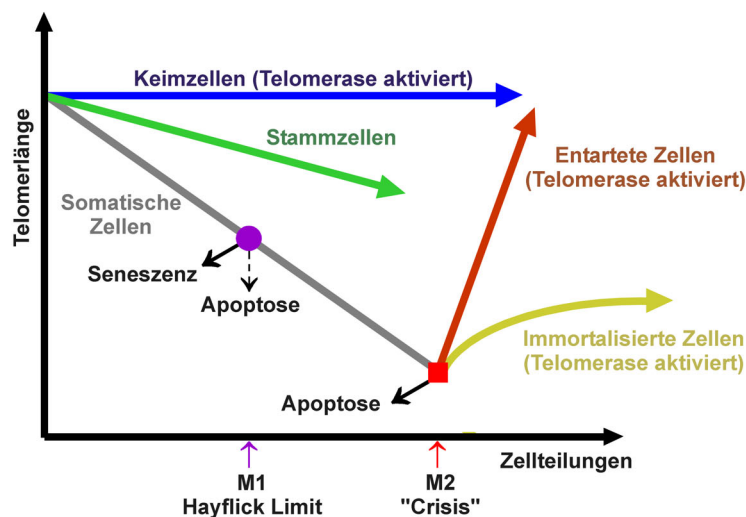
Telomerlänge

Keimzellen (Telomerase aktiviert)

Stammzellen

Entartete Zellen (Telomerase aktiviert)

Somatische Zellen

Seneszenz

Apoptose

Immortalisierte Zellen (Telomerase aktiviert)

Apoptose

M1
Hayflick Limit

M2
"Crisis"

Zellteilungen